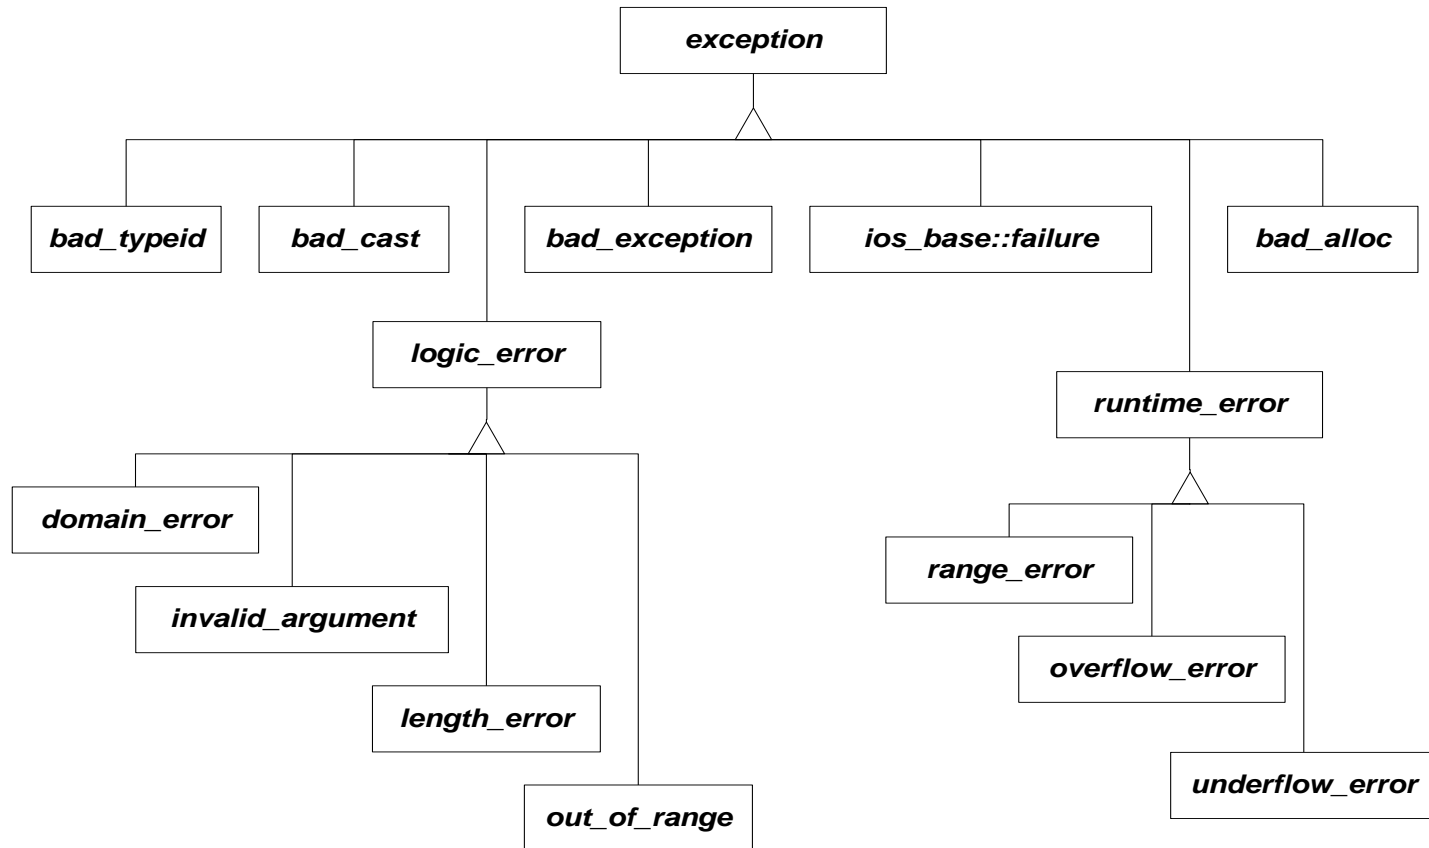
exception

bad_typeid

bad_cast

bad_exception

ios_base::failure

bad_alloc

logic_error

runtime_error

domain_error

invalid_argument

length_error

out_of_range

range_error

overflow_error

underflow_error